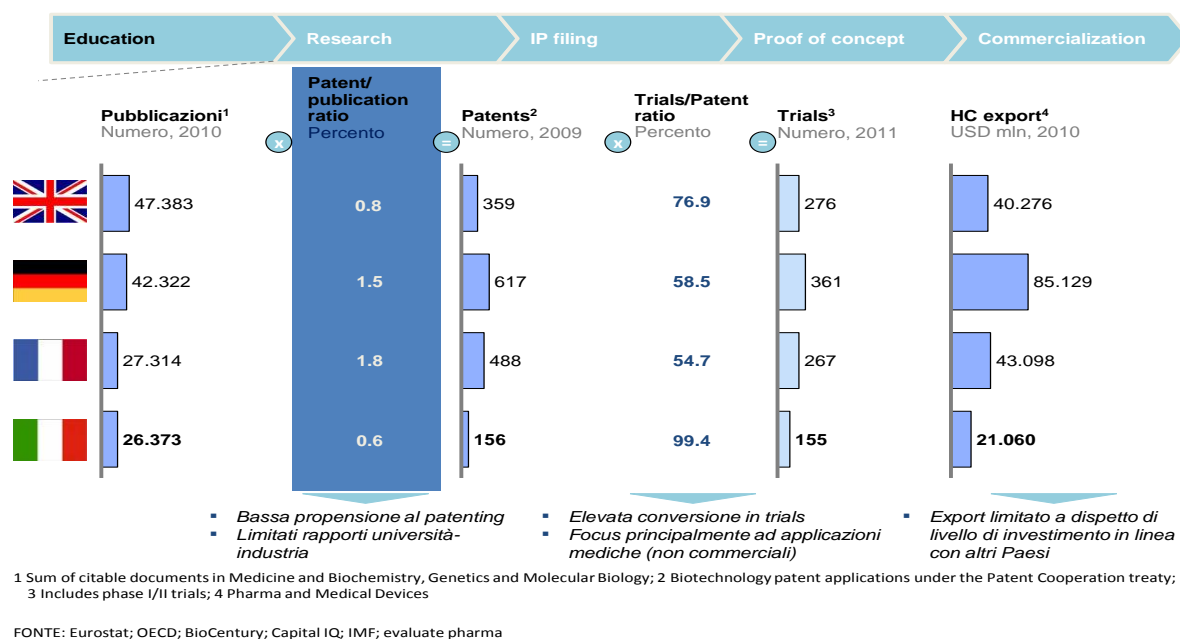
Education | Research | IP filing | Proof of concept | Commercialization

| | Pubblicazioni$^1$ Numero, 2010 | Patent/ publication ratio Percento | Patents$^2$ Numero, 2009 | Trials/Patent ratio Percento | Trials$^3$ Numero, 2011 | HC export$^4$ USD mln, 2010 |
|---|---|---|---|---|---|---|
| | 47.383 | 0.8 | 359 | 76.9 | 276 | 40.276 |
| | 42.322 | 1.5 | 617 | 58.5 | 361 | 85.129 |
| | 27.314 | 1.8 | 488 | 54.7 | 267 | 43.098 |
| | 26.373 | 0.6 | 156 | 99.4 | 155 | 21.060 |

x =  x =

- Bassa propensione al patenting
- Limitati rapporti università-industria

- Elevata conversione in trials
- Focus principalmente ad applicazioni mediche (non commerciali)

- Export limitato a dispetto di livello di investimento in linea con altri Paesi

1 Sum of citable documents in Medicine and Biochemistry, Genetics and Molecular Biology; 2 Biotechnology patent applications under the Patent Cooperation treaty; 3 Includes phase I/II trials; 4 Pharma and Medical Devices

FONTE: Eurostat; OECD; BioCentury; Capital IQ; IMF; evaluate pharma